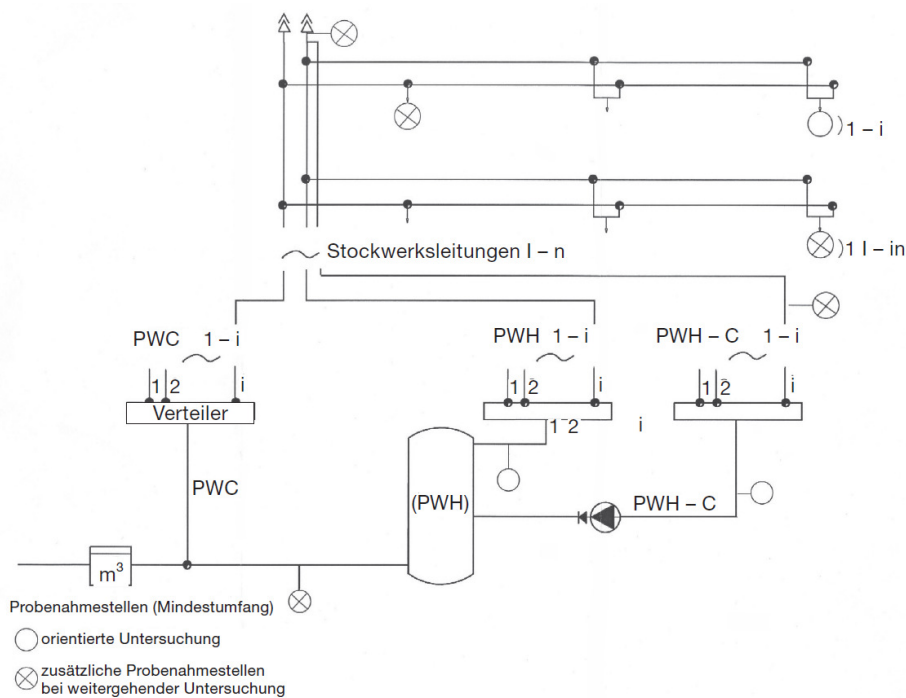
1 – i

1 I – in

Stockwerksleitungen I – n

PWC 1 – i

PWH 1 – i

PWH – C 1 – i

1 2 i

Verteiler

1 2 i

1 2 i

1 2 i

1 2 i

PWC

(PWH)

PWH – C

$m^3$

Probenahmestellen (Mindestumfang)

orientierte Untersuchung

zusätzliche Probenahmestellen bei weitergehender Untersuchung